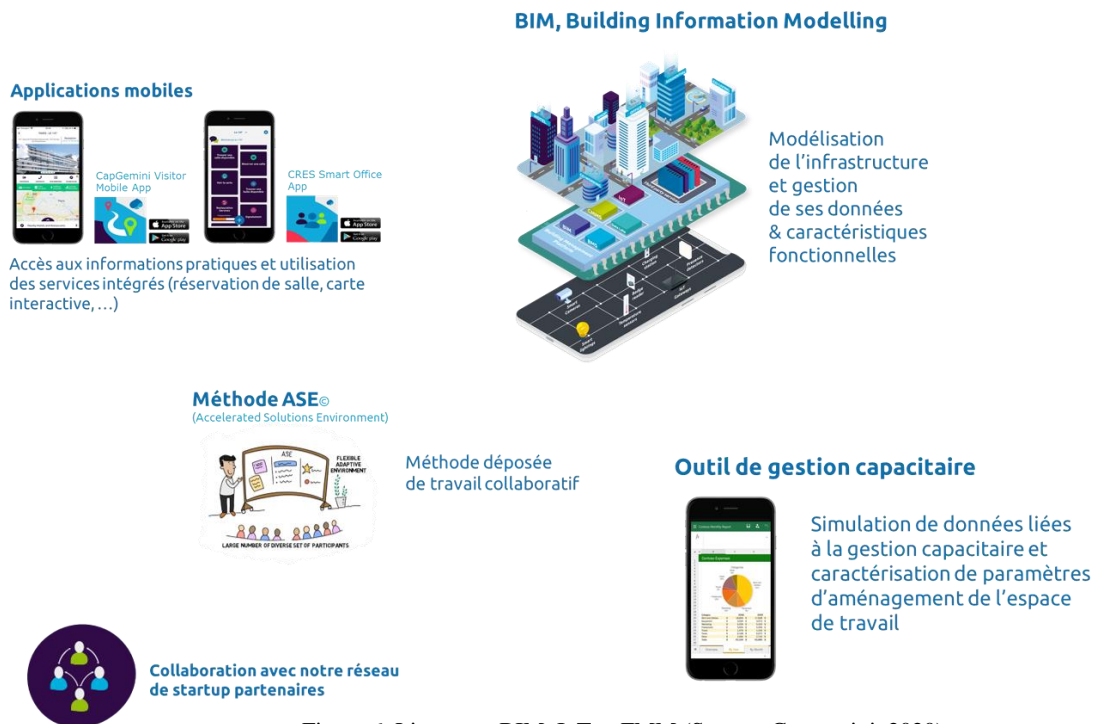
BIM, Building Information Modelling

Applications mobiles

CapGemini Visitor Mobile App

CRES Smart Office App

Accès aux informations pratiques et utilisation des services intégrés (réservation de salle, carte interactive, …)

Modélisation de l'infrastructure et gestion de ses données & caractéristiques fonctionnelles

Méthode ASE©
(Accelerated Solutions Environment)

ASE

FLEXIBLE ADAPTIVE ENVIRONMENT

LARGE NUMBER OF DIVERSE SET OF PARTICIPANTS

Méthode déposée de travail collaboratif

Outil de gestion capacitaire

Simulation de données liées à la gestion capacitaire et caractérisation de paramètres d'aménagement de l'espace de travail

Collaboration avec notre réseau de startup partenaires

Figure 6 L'apport BIM & FacTIM (Source : Capgemini, 2020)